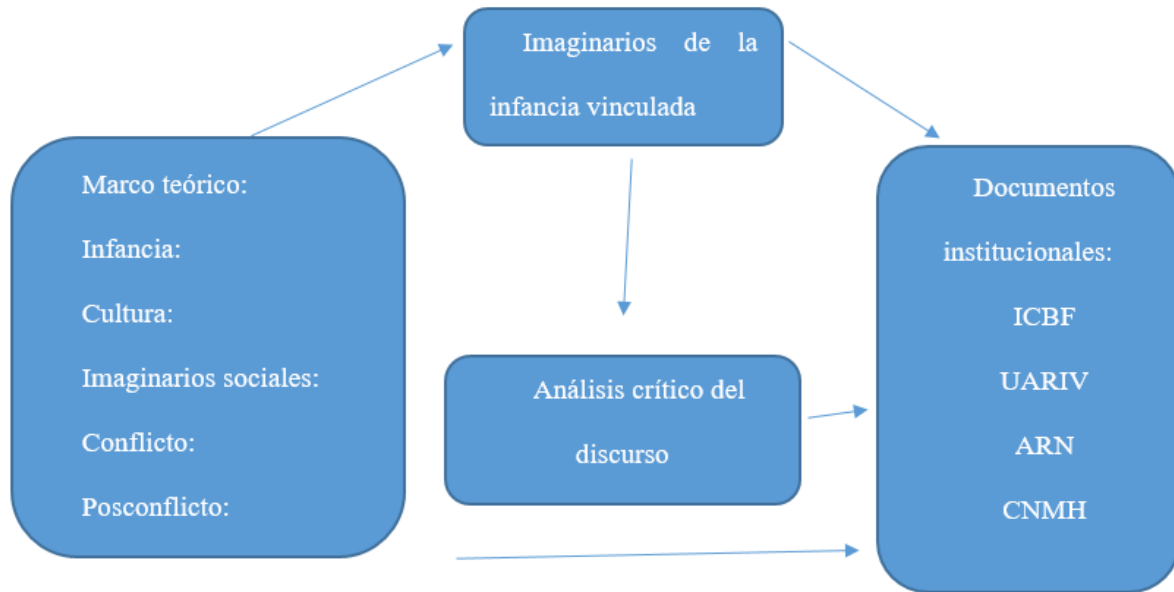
Imaginarios de la infancia vinculada

Marco teórico:

Infancia:

Cultura:

Imaginarios sociales:

Conflicto:

Posconflicto:

Análisis crítico del discurso

Documentos institucionales:

ICBF

UARIV

ARN

CNMH